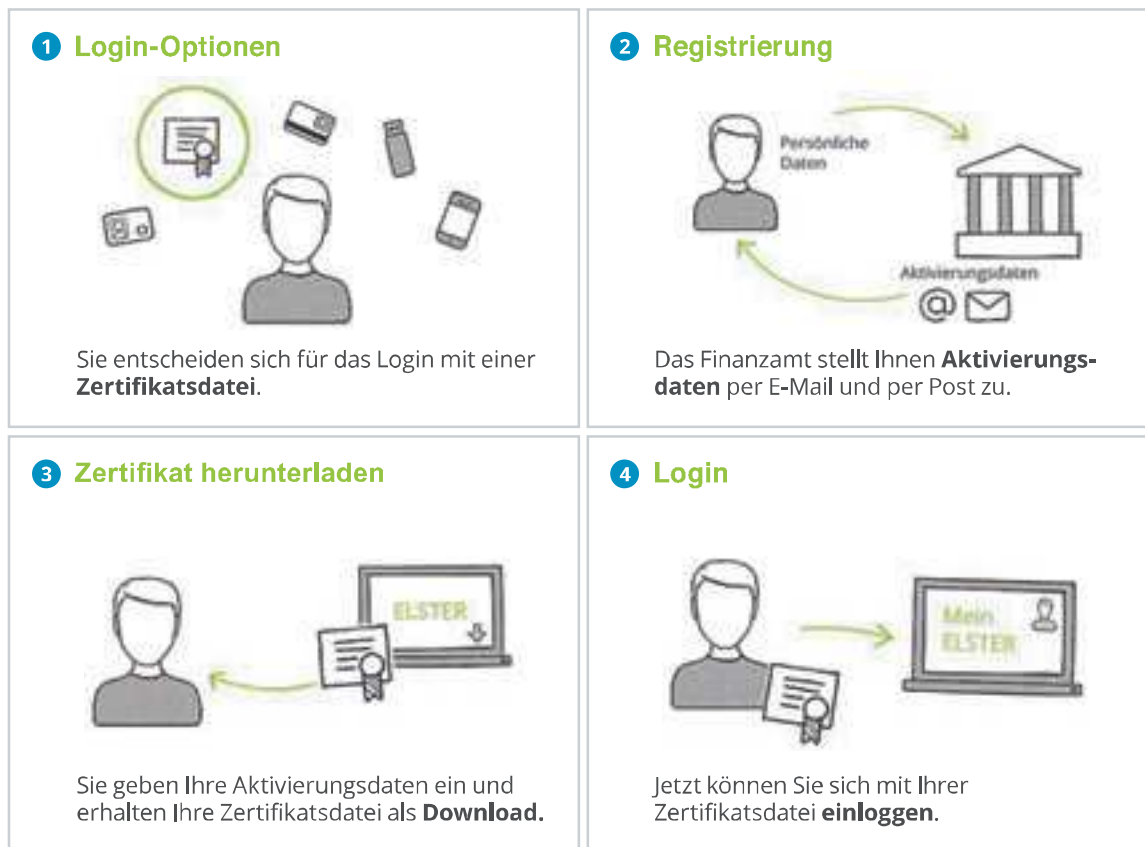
1 Login-Optionen

Sie entscheiden sich für das Login mit einer **Zertifikatsdatei**.

2 Registrierung

Persönliche Daten

Aktivierungsdaten

@

Das Finanzamt stellt Ihnen **Aktivierungsdaten** per E-Mail und per Post zu.

3 Zertifikat herunterladen

ELSTER

Sie geben Ihre Aktivierungsdaten ein und erhalten Ihre Zertifikatsdatei als **Download.**

4 Login

Mein ELSTER

Jetzt können Sie sich mit Ihrer Zertifikatsdatei **einloggen**.